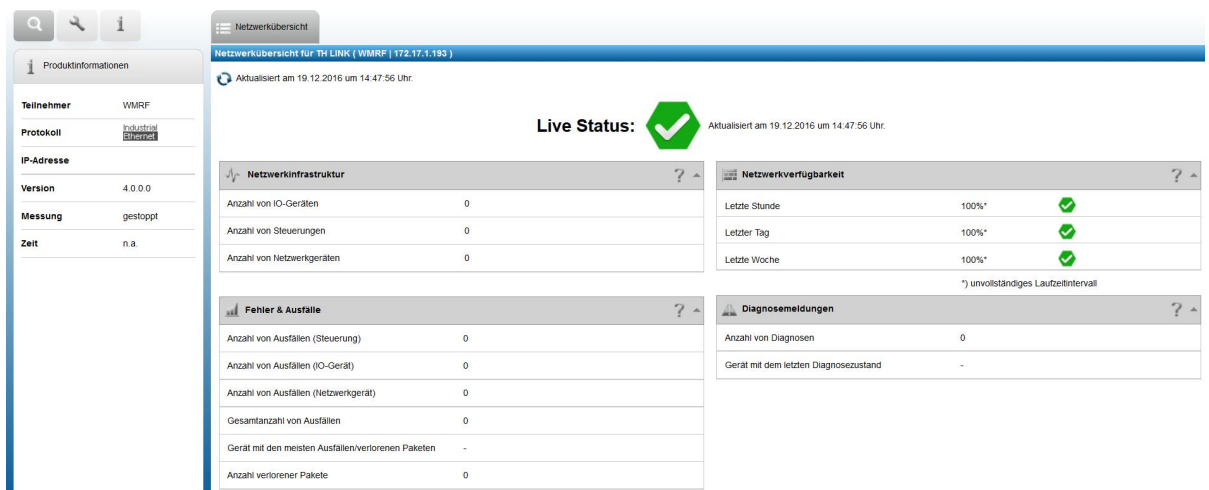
i

Produktinformationen

| Teilnehmer | WMRF |
|---|---|
| Protokoll | Industrial Ethernet |
| IP-Adresse | |
| Version | 4.0.0.0 |
| Messung | gestoppt |
| Zeit | n.a. |

Netzwerkübersicht

Netzwerkübersicht für TH LINK ( WMRF | 172.17.1.193 )

Aktualisiert am 19.12.2016 um 14:47:56 Uhr.

Live Status: Aktualisiert am 19.12.2016 um 14:47:56 Uhr.

Netzwerkinfrastruktur ?

| Anzahl von IO-Geräten | 0 |
|---|---|
| Anzahl von Steuerungen | 0 |
| Anzahl von Netzwerkgeräten | 0 |

Netzwerkverfügbarkeit ?

| Letzte Stunde | 100%* |
|---|---|
| Letzter Tag | 100%* |
| Letzte Woche | 100%* |

*) unvollständiges Laufzeitintervall

Fehler & Ausfälle ?

| Anzahl von Ausfällen (Steuerung) | 0 |
|---|---|
| Anzahl von Ausfällen (IO-Gerät) | 0 |
| Anzahl von Ausfällen (Netzwerkgerät) | 0 |
| Gesamtanzahl von Ausfällen | 0 |
| Gerät mit den meisten Ausfällen/verlorenen Paketen | - |
| Anzahl verlorener Pakete | 0 |

Diagnosemeldungen ?

| Anzahl von Diagnosen | 0 |
|---|---|
| Gerät mit dem letzten Diagnosezustand | - |